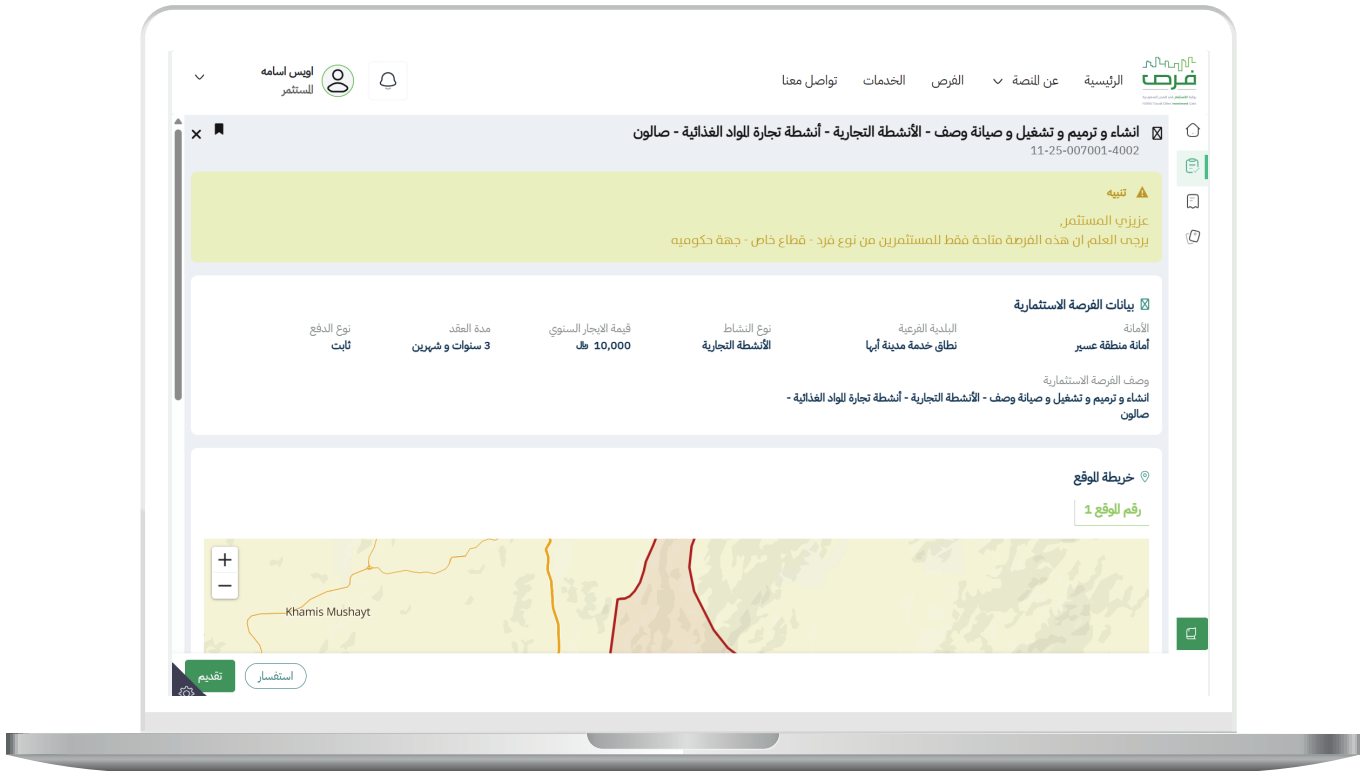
فرص

الرئيسية عن المنصة الفرص الخدمات تواصل معنا

اويس اسامه
المستثمر

انشاء و ترميم و تشغيل و صيانة وصف - الأنشطة التجارية - أنشطة تجارة المواد الغذائية - صالون
11-25-007001-4002

تنبيه
عزيزي المستثمر,
يرجى العلم ان هذه الفرصة متاحة فقط للمستثمرين من نوع فرد - قطاع خاص - جهة حكوميه

بيانات الفرصة الاستثمارية

| الأمانة | البلدية الفرعية | نوع النشاط | قيمة الايجار السنوي | مدة العقد | نوع الدفع |
|---|---|---|---|---|---|
| أمانة منطقة عسير | نطاق خدمة مدينة أبها | الأنشطة التجارية | 10,000 ﷼ | 3 سنوات و شهرين | ثابت |

وصف الفرصة الاستثمارية
انشاء و ترميم و تشغيل و صيانة وصف - الأنشطة التجارية - أنشطة تجارة المواد الغذائية - صالون

خريطة الموقع
رقم الموقع 1

+
−
Khamis Mushayt

تقديم استفسار